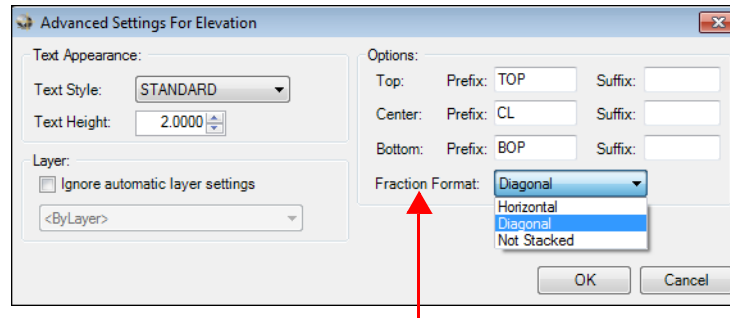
Advanced Settings For Elevation

Text Appearance:
Text Style: STANDARD
Text Height: 2.0000

Layer:
Ignore automatic layer settings
<ByLayer>

Options:
Top: Prefix: TOP Suffix:
Center: Prefix: CL Suffix:
Bottom: Prefix: BOP Suffix:
Fraction Format: Diagonal
Horizontal
Diagonal
Not Stacked

OK
Cancel